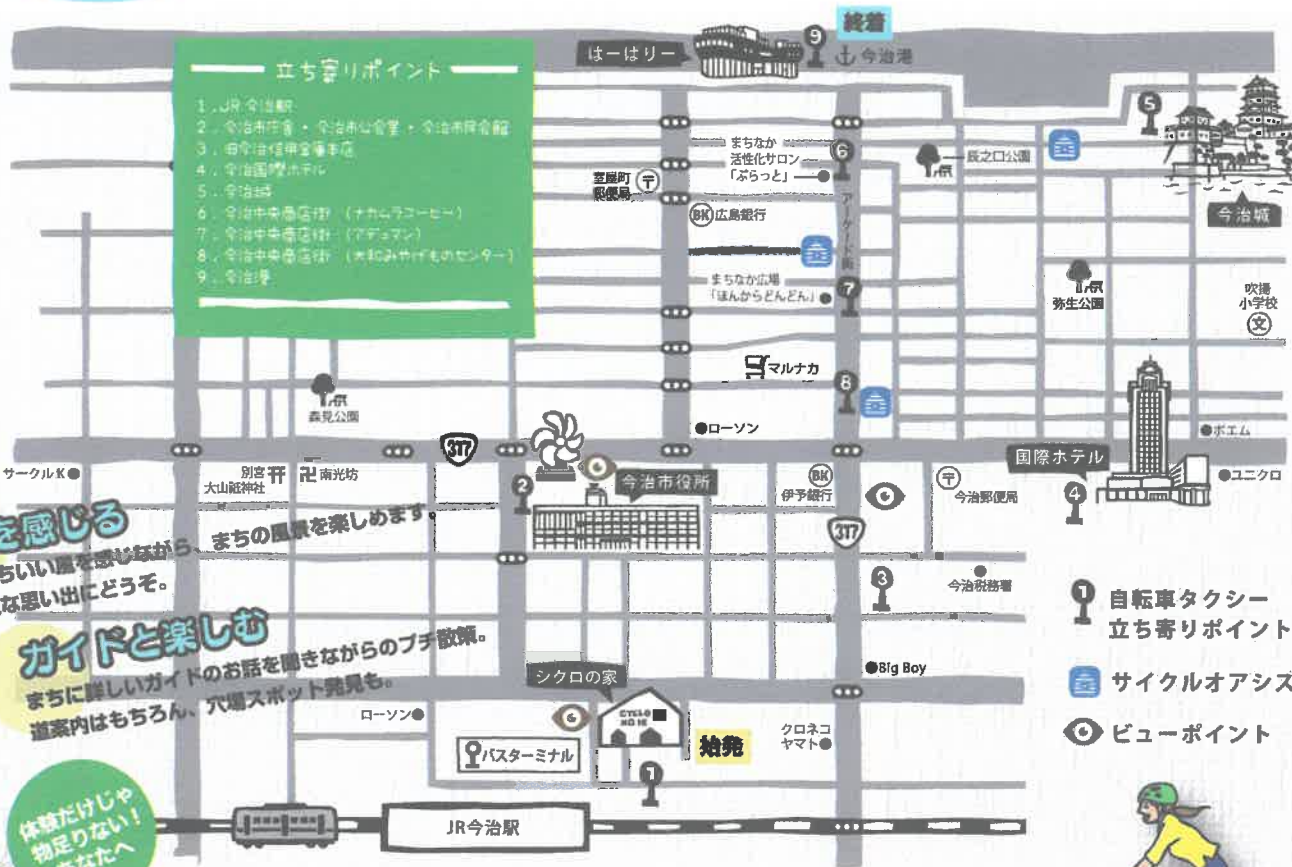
立ち寄りポイント

1．JR今治駅
2．今治市庁舎・今治市公会堂・今治市民会館
3．旧今治信用金庫本店
4．今治国際ホテル
5．今治城
6．今治中央商店街（ナカムラコーヒー）
7．今治中央商店街（アデュマン）
8．今治中央商店街（大和みやげものセンター）
9．今治港

はーはりー
9
終着
今治港
5
今治城
まちなか活性化サロン「ぷらっと」
6
辰之口公園
室屋町郵便局
BK 広島銀行
アーケード街
まちなか広場「ほんからどんどん」
7
弥生公園
吹揚小学校
マルナカ
8
森見公園
ローソン
ポエム
317
別宮大山祇神社
南光坊
サークルK
2
今治市役所
BK 伊予銀行
今治郵便局
国際ホテル
4
ユニクロ
317
3
今治税務署
自転車タクシー立ち寄りポイント
サイクルオアシス
ビューポイント
Big Boy
シクロの家
CYCLO NO IE
ローソン
バスターミナル
始発
1
クロネコヤマト
JR今治駅

を感じる
ちいい風を感じながら、まちの風景を楽しめます。
な思い出にどうぞ。

ガイドと楽しむ
まちに詳しいガイドのお話を聞きながらのプチ散策。
道案内はもちろん、穴場スポット発見も。

体験だけじゃ物足りない！
なたへ